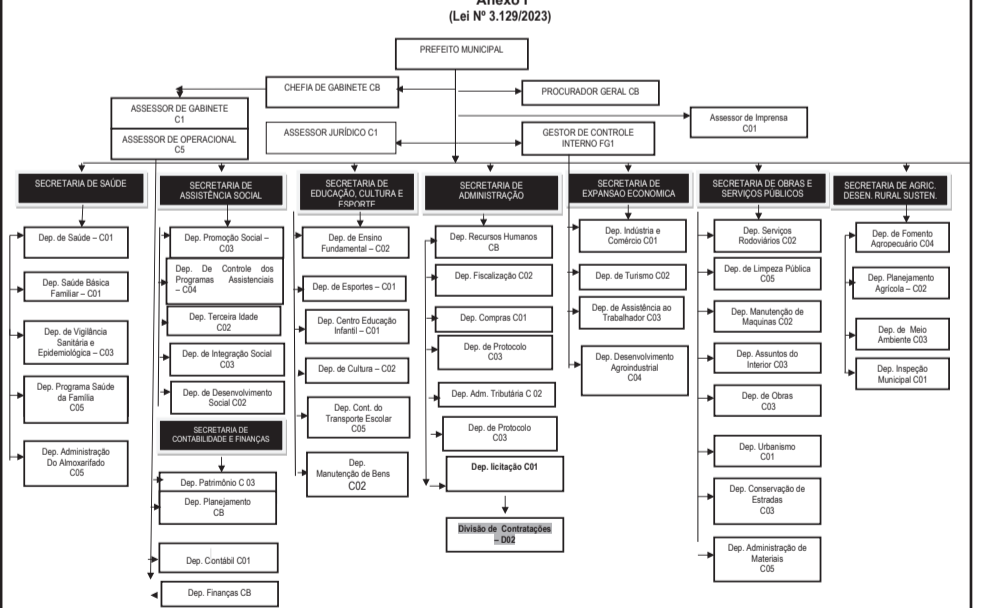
Anexo I
(Lei Nº 3.129/2023)

PREFEITO MUNICIPAL

CHEFIA DE GABINETE CB

PROCURADOR GERAL CB

ASSESSOR DE GABINETE C1

ASSESSOR DE OPERACIONAL C5

Assessor de Imprensa C01

ASSESSOR JURÍDICO C1

GESTOR DE CONTROLE INTERNO FG1

SECRETARIA DE SAÚDE

Dep. de Saúde – C01

Dep. Saúde Básica Familiar – C01

Dep. de Vigilância Sanitária e Epidemiológica – C03

Dep. Programa Saúde da Família C05

Dep. Administração Do Almoxarifado C05

SECRETARIA DE ASSISTÊNCIA SOCIAL

Dep. Promoção Social – C03

Dep. De Controle dos Programas Assistenciais – C04

Dep. Terceira Idade C02

Dep. de Integração Social C03

Dep. de Desenvolvimento Social C02

SECRETARIA DE CONTABILIDADE E FINANÇAS

Dep. Patrimônio C 03

Dep. Planejamento CB

Dep. Contábil C01

Dep. Finanças CB

SECRETARIA DE EDUCAÇÃO, CULTURA E ESPORTE

Dep. de Ensino Fundamental – C02

Dep. de Esportes – C01

Dep. Centro Educação Infantil – C01

Dep. de Cultura – C02

Dep. Cont. do Transporte Escolar C05

Dep. Manutenção de Bens C02

SECRETARIA DE ADMINISTRAÇÃO

Dep. Recursos Humanos CB

Dep. Fiscalização C02

Dep. Compras C01

Dep. de Protocolo C03

Dep. Adm. Tributária C 02

Dep. de Protocolo C03

Dep. licitação C01

Divisão de Contratações – D02

SECRETARIA DE EXPANSAO ECONOMICA

Dep. Indústria e Comércio C01

Dep. de Turismo C02

Dep. de Assistência ao Trabalhador C03

Dep. Desenvolvimento Agroindustrial C04

SECRETARIA DE OBRAS E SERVIÇOS PÚBLICOS

Dep. Serviços Rodoviários C02

Dep. de Limpeza Pública C05

Dep. Manutenção de Maquinas C02

Dep. Assuntos do Interior C03

Dep. de Obras C03

Dep. Urbanismo C01

Dep. Conservação de Estradas C03

Dep. Administração de Materiais C05

SECRETARIA DE AGRIC. DESEN. RURAL SUSTEN.

Dep. de Fomento Agropecuário C04

Dep. Planejamento Agrícola – C02

Dep. de Meio Ambiente C03

Dep. Inspeção Municipal C01